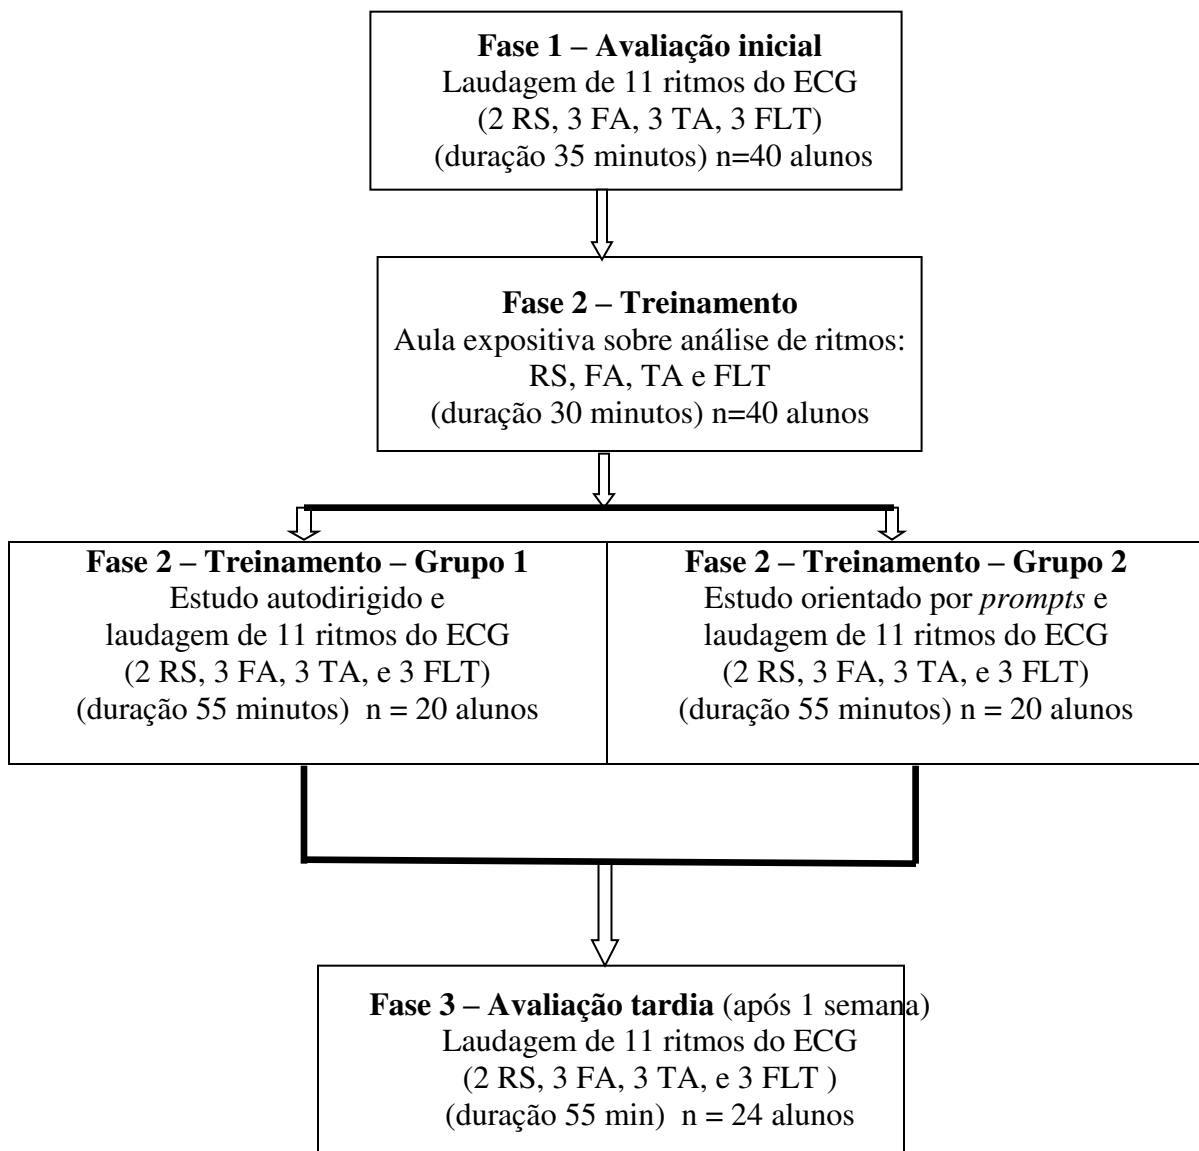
**Fase 1 – Avaliação inicial**
Laudagem de 11 ritmos do ECG
(2 RS, 3 FA, 3 TA, 3 FLT)
(duração 35 minutos) n=40 alunos

**Fase 2 – Treinamento**
Aula expositiva sobre análise de ritmos:
RS, FA, TA e FLT
(duração 30 minutos) n=40 alunos

**Fase 2 – Treinamento – Grupo 1**
Estudo autodirigido e
laudagem de 11 ritmos do ECG
(2 RS, 3 FA, 3 TA, e 3 FLT)
(duração 55 minutos) n = 20 alunos

**Fase 2 – Treinamento – Grupo 2**
Estudo orientado por *prompts* e
laudagem de 11 ritmos do ECG
(2 RS, 3 FA, 3 TA, e 3 FLT)
(duração 55 minutos) n = 20 alunos

**Fase 3 – Avaliação tardia** (após 1 semana)
Laudagem de 11 ritmos do ECG
(2 RS, 3 FA, 3 TA, e 3 FLT )
(duração 55 min) n = 24 alunos